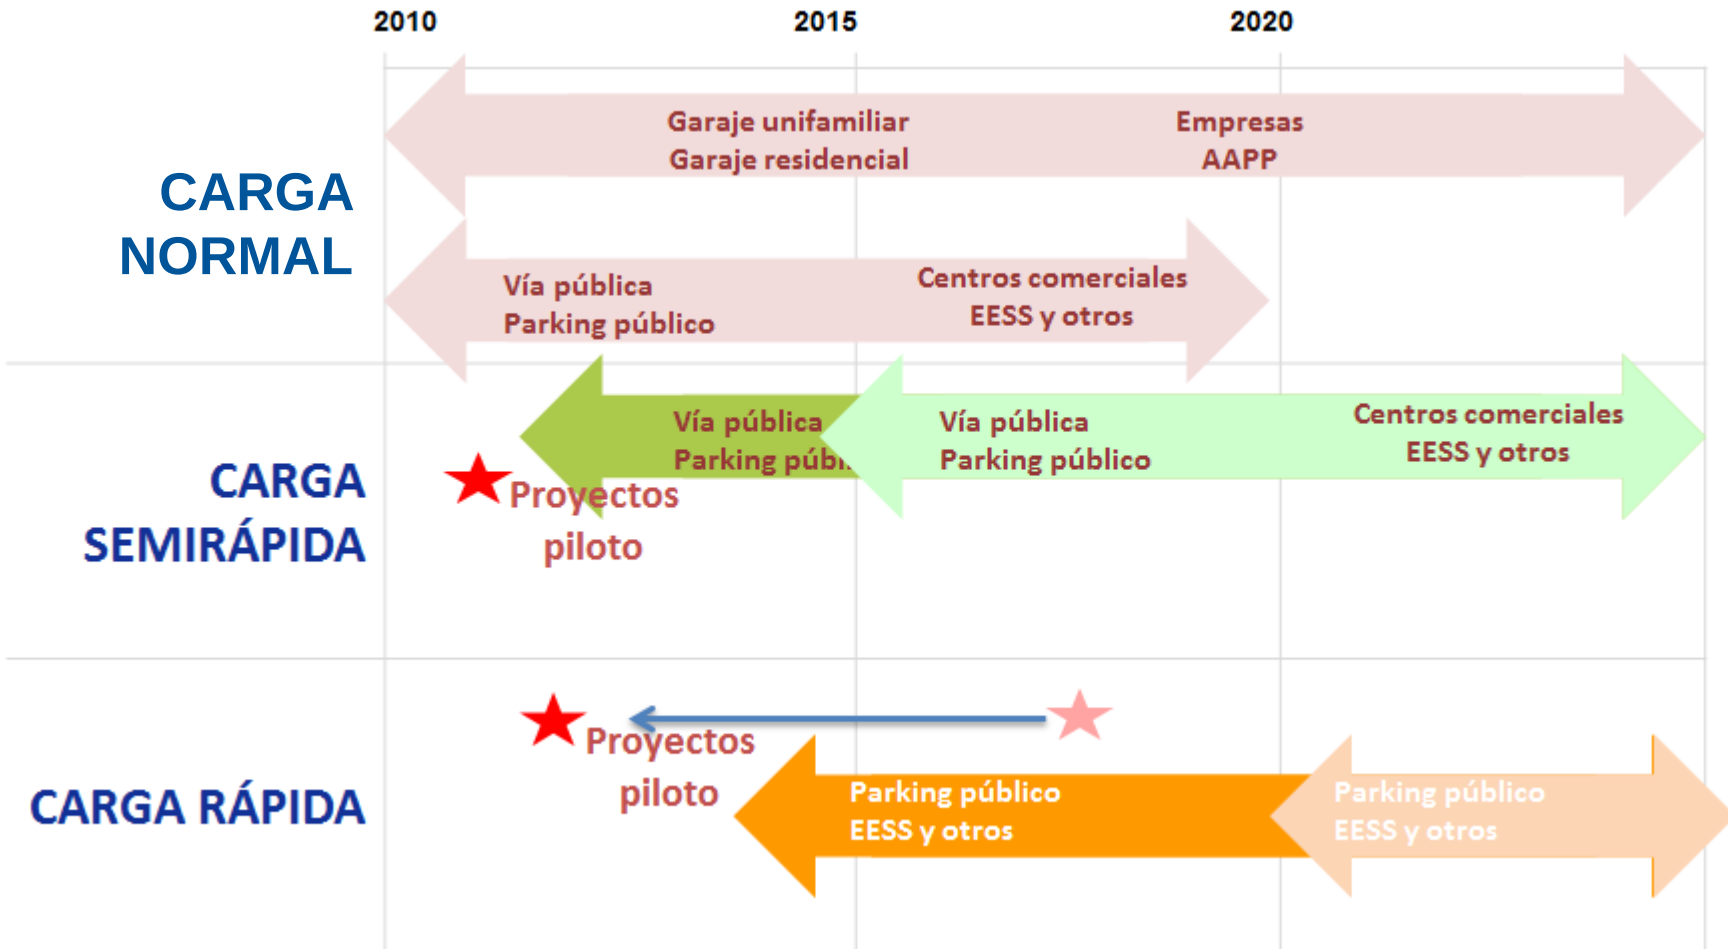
2010 2015 2020

CARGA NORMAL

Garaje unifamiliar
Garaje residencial

Empresas
AAPP

Vía pública
Parking público

Centros comerciales
EESS y otros

CARGA SEMIRÁPIDA

Vía pública
Parking públi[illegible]

Vía pública
Parking público

Centros comerciales
EESS y otros

Proyectos piloto

CARGA RÁPIDA

Proyectos piloto

Parking público
EESS y otros

Parking público
EESS y otros